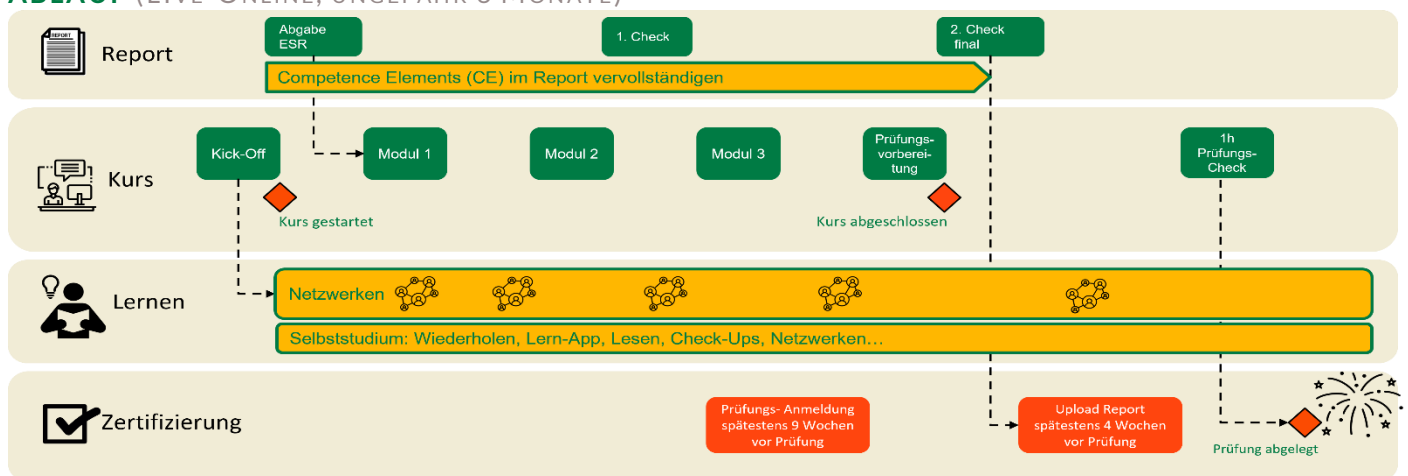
ABLAUF (LIVE-ONLINE, UNGEFÄHR 6 MONATE)

REPORT

Report

Abgabe ESR

1. Check

2. Check final

Competence Elements (CE) im Report vervollständigen

Kurs

Kick-Off

Modul 1

Modul 2

Modul 3

Prüfungsvorbereitung

1h Prüfungs-Check

Kurs gestartet

Kurs abgeschlossen

Lernen

Netzwerken

Selbststudium: Wiederholen, Lern-App, Lesen, Check-Ups, Netzwerken…

Zertifizierung

Prüfungs- Anmeldung spätestens 9 Wochen vor Prüfung

Upload Report spätestens 4 Wochen vor Prüfung

Prüfung abgelegt